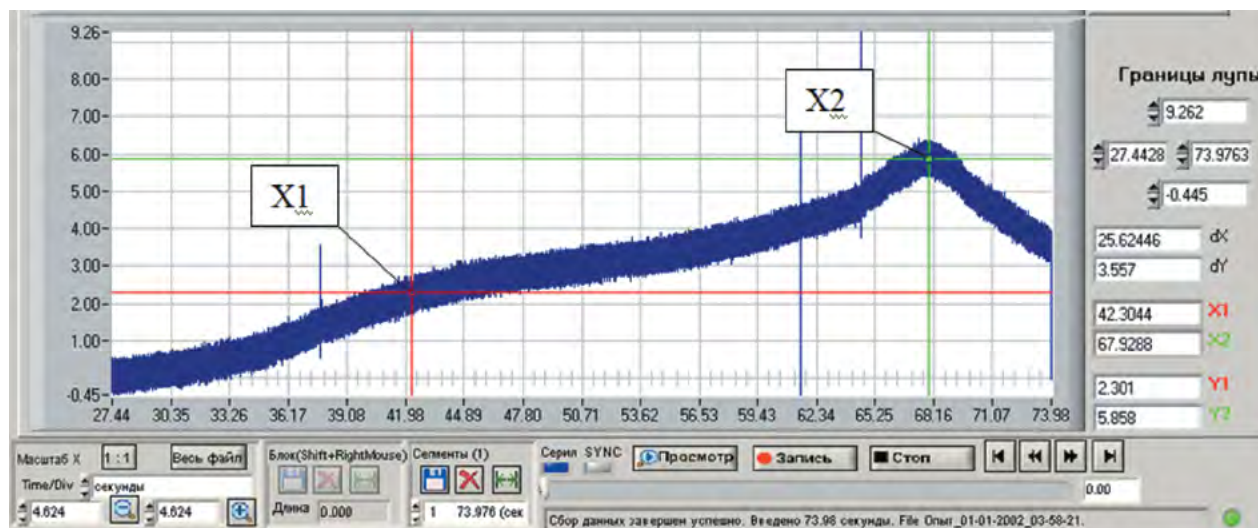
9.26
8.00
7.00
6.00
5.00
4.00
3.00
2.00
1.00
-0.45

27.44 30.35 33.26 36.17 39.08 41.98 44.89 47.80 50.71 53.62 56.53 59.43 62.34 65.25 68.16 71.07 73.98

X1
X2

Границы лупы
9.262
27.4428 73.9763
-0.445
25.62446 dX
3.557 dY
42.3044 X1
67.9288 X2
2.301 Y1
5.858 Y2

Масштаб X 1:1 Весь файл
Time/Div секунды
4.624 4.624
Блок(Shift+RightMouse)
Длина 0.000
Сегменты (1)
1 73.976 (сек
Серия SYNC
Просмотр
Запись
Стоп
0.00
Сбор данных завершен успешно. Введено 73.98 секунды. File Опыт_01-01-2002_03-58-21.